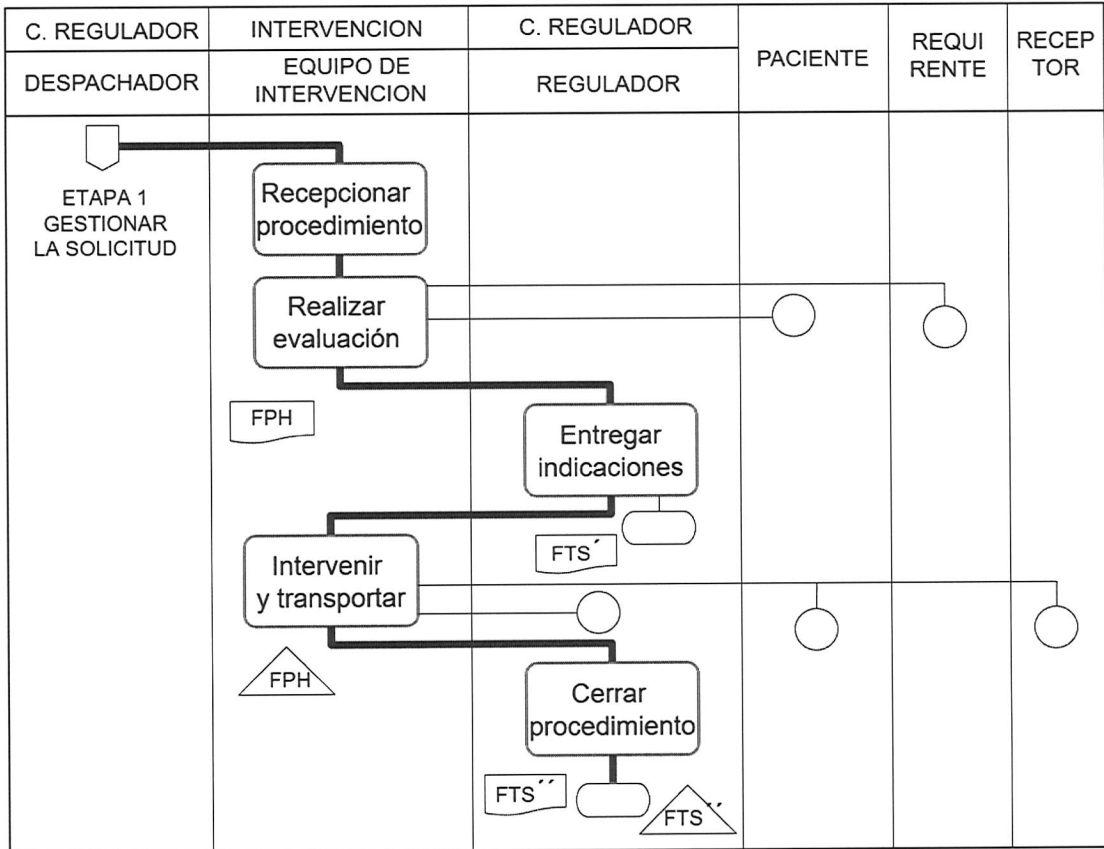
| C. REGULADOR | INTERVENCION | C. REGULADOR | PACIENTE | REQUI RENTE | RECEP TOR |
|---|---|---|---|---|---|
| DESPACHADOR | EQUIPO DE INTERVENCION | REGULADOR | | | |

ETAPA 1 GESTIONAR LA SOLICITUD

Recepcionar procedimiento

Realizar evaluación

FPH

Entregar indicaciones

FTS´

Intervenir y transportar

FPH

Cerrar procedimiento

FTS´´

FTS´´